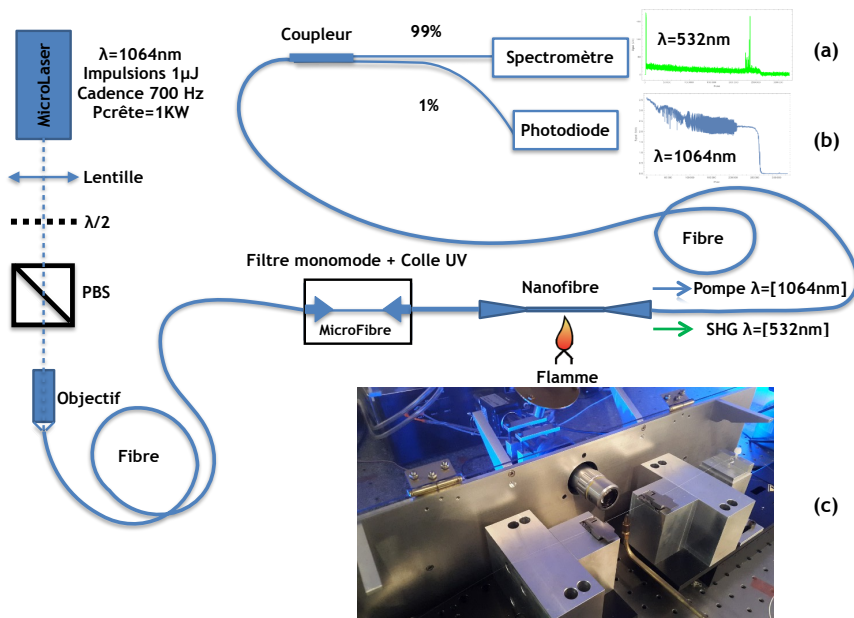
MicroLaser

λ=1064nm
Impulsions 1μJ
Cadence 700 Hz
Pcrête=1KW

Lentille

λ/2

PBS

Objectif

Fibre

Coupleur

99%

1%

Spectromètre

Photodiode

λ=532nm

λ=1064nm

(a)

(b)

Fibre

Filtre monomode + Colle UV

MicroFibre

Nanofibre

Flamme

Pompe λ=[1064nm]

SHG λ=[532nm]

(c)